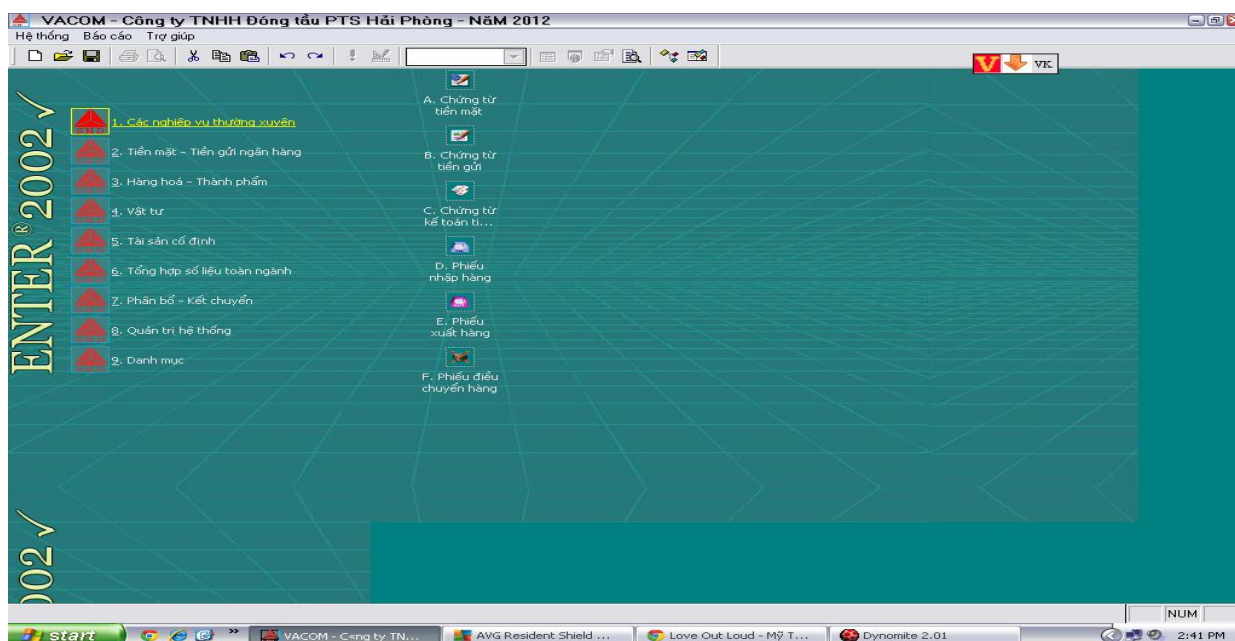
VACOM - Công ty TNHH Đóng tầu PTS Hải Phòng - NăM 2012
Hệ thống Báo cáo Trợ giúp

V VK

ENTER® 2002 ✓

1. Các nghiệp vụ thường xuyên
2. Tiền mặt - Tiền gửi ngân hàng
3. Hàng hoá - Thành phẩm
4. Vật tư
5. Tài sản cố định
6. Tổng hợp số liệu toàn ngành
7. Phân bổ - Kết chuyển
8. Quản trị hệ thống
9. Danh mục

A. Chứng từ tiền mặt
B. Chứng từ tiền gửi
C. Chứng từ kế toán ti...
D. Phiếu nhập hàng
E. Phiếu xuất hàng
F. Phiếu điều chuyển hàng

002 ✓

NUM

start
VACOM - C«ng ty TN...
AVG Resident Shield ...
Love Out Loud - Mỹ T...
Dynomite 2.01
2:41 PM